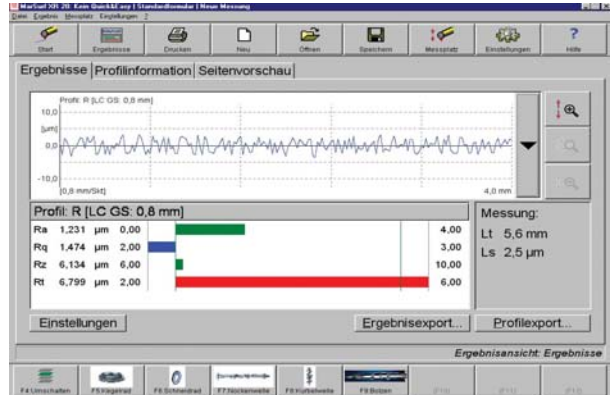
MarSurf XR 20: Kein Quick&Easy | Standardformular | Neue Messung

Datei Ergebnis Messplatz Einstellungen ?

Start Ergebnisse Drucken Neu Öffnen Speichern Messplatz Einstellungen Hilfe

Ergebnisse | Profilinformation | Seitenvorschau

Profil: R [LC GS: 0,8 mm]

10,0

[µm]

0,0

-10,0

[0,8 mm/Skt]

4,0 mm

Profil: R [LC GS: 0,8 mm]

| | | | | |
|---|---|---|---|---|
| Ra | 1,231 | µm | 0,00 | 4,00 |
| Rq | 1,474 | µm | 2,00 | 3,00 |
| Rz | 6,134 | µm | 6,00 | 10,00 |
| Rt | 6,799 | µm | 2,00 | 6,00 |

Messung:

Lt 5,6 mm

Ls 2,5 µm

Einstellungen

Ergebnisexport...

Profilexport...

Ergebnisansicht: Ergebnisse

F4 Umschalten F5 Kegelrad F6 Schneidrad F7 Nockenwelle F8 Kurbelwelle F9 Bolzen F10 F11 F12